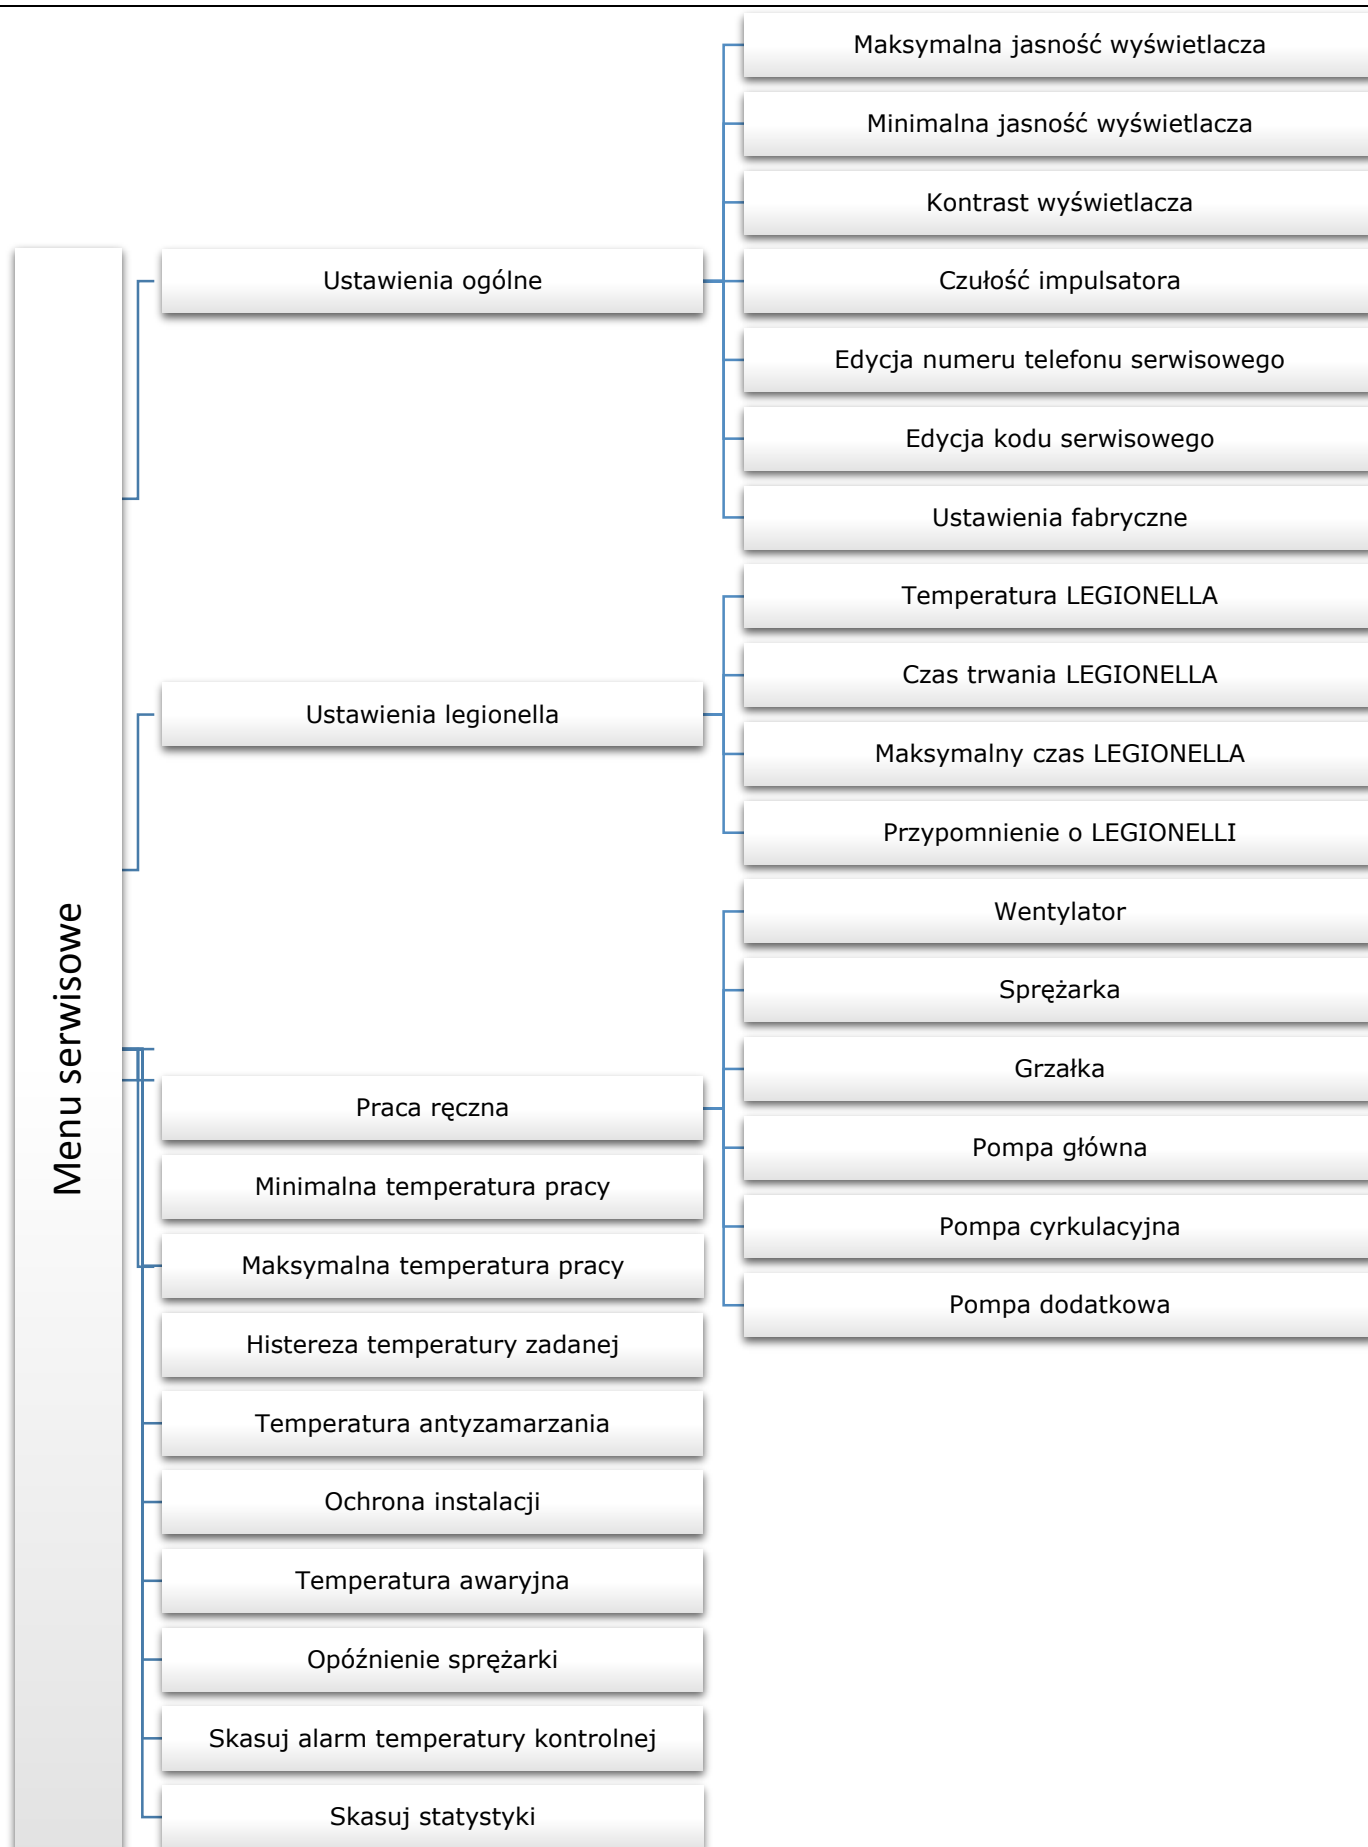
Menu serwisowe

Ustawienia ogólne

Maksymalna jasność wyświetlacza

Minimalna jasność wyświetlacza

Kontrast wyświetlacza

Czułość impulsatora

Edycja numeru telefonu serwisowego

Edycja kodu serwisowego

Ustawienia fabryczne

Ustawienia legionella

Temperatura LEGIONELLA

Czas trwania LEGIONELLA

Maksymalny czas LEGIONELLA

Przypomnienie o LEGIONELLI

Praca ręczna

Wentylator

Sprężarka

Grzałka

Pompa główna

Pompa cyrkulacyjna

Pompa dodatkowa

Minimalna temperatura pracy

Maksymalna temperatura pracy

Histereza temperatury zadanej

Temperatura antyzamarzania

Ochrona instalacji

Temperatura awaryjna

Opóźnienie sprężarki

Skasuj alarm temperatury kontrolnej

Skasuj statystyki